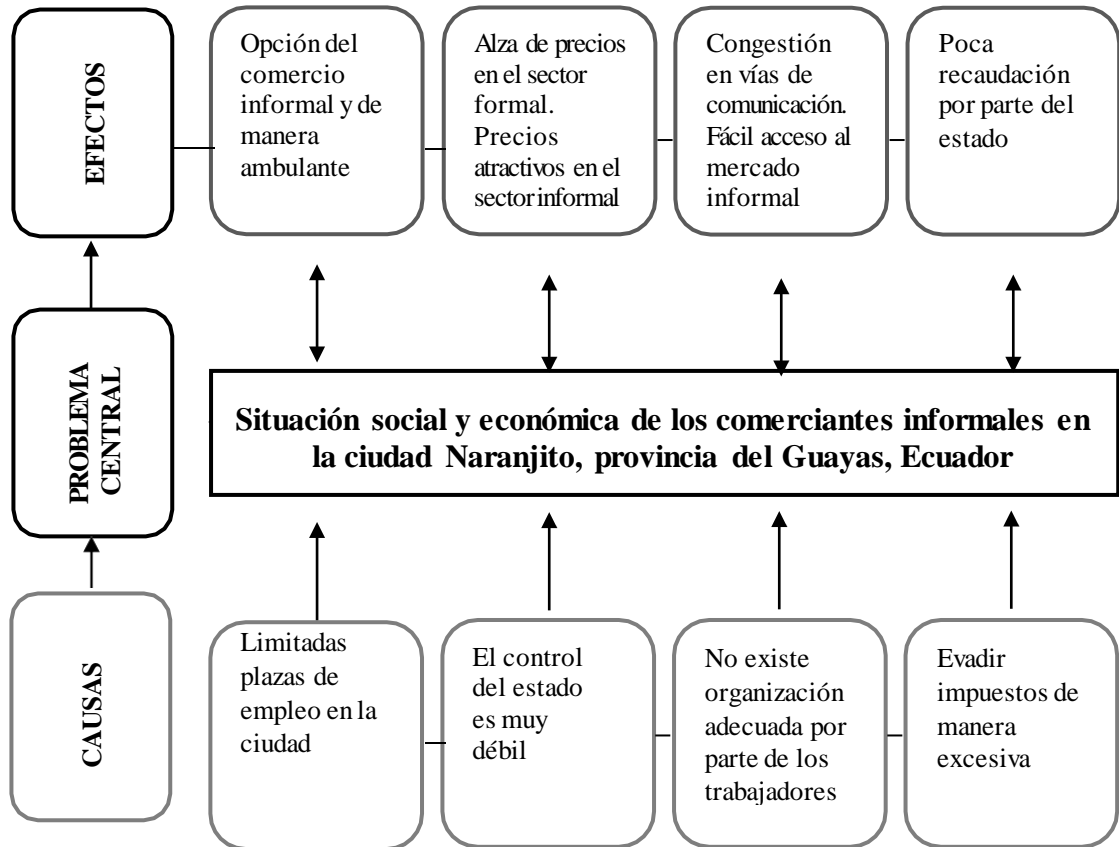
EFECTOS

Opción del comercio informal y de manera ambulante

Alza de precios en el sector formal. Precios atractivos en el sector informal

Congestión en vías de comunicación. Fácil acceso al mercado informal

Poca recaudación por parte del estado

PROBLEMA CENTRAL

Situación social y económica de los comerciantes informales en la ciudad Naranjito, provincia del Guayas, Ecuador

CAUSAS

Limitadas plazas de empleo en la ciudad

El control del estado es muy débil

No existe organización adecuada por parte de los trabajadores

Evadir impuestos de manera excesiva